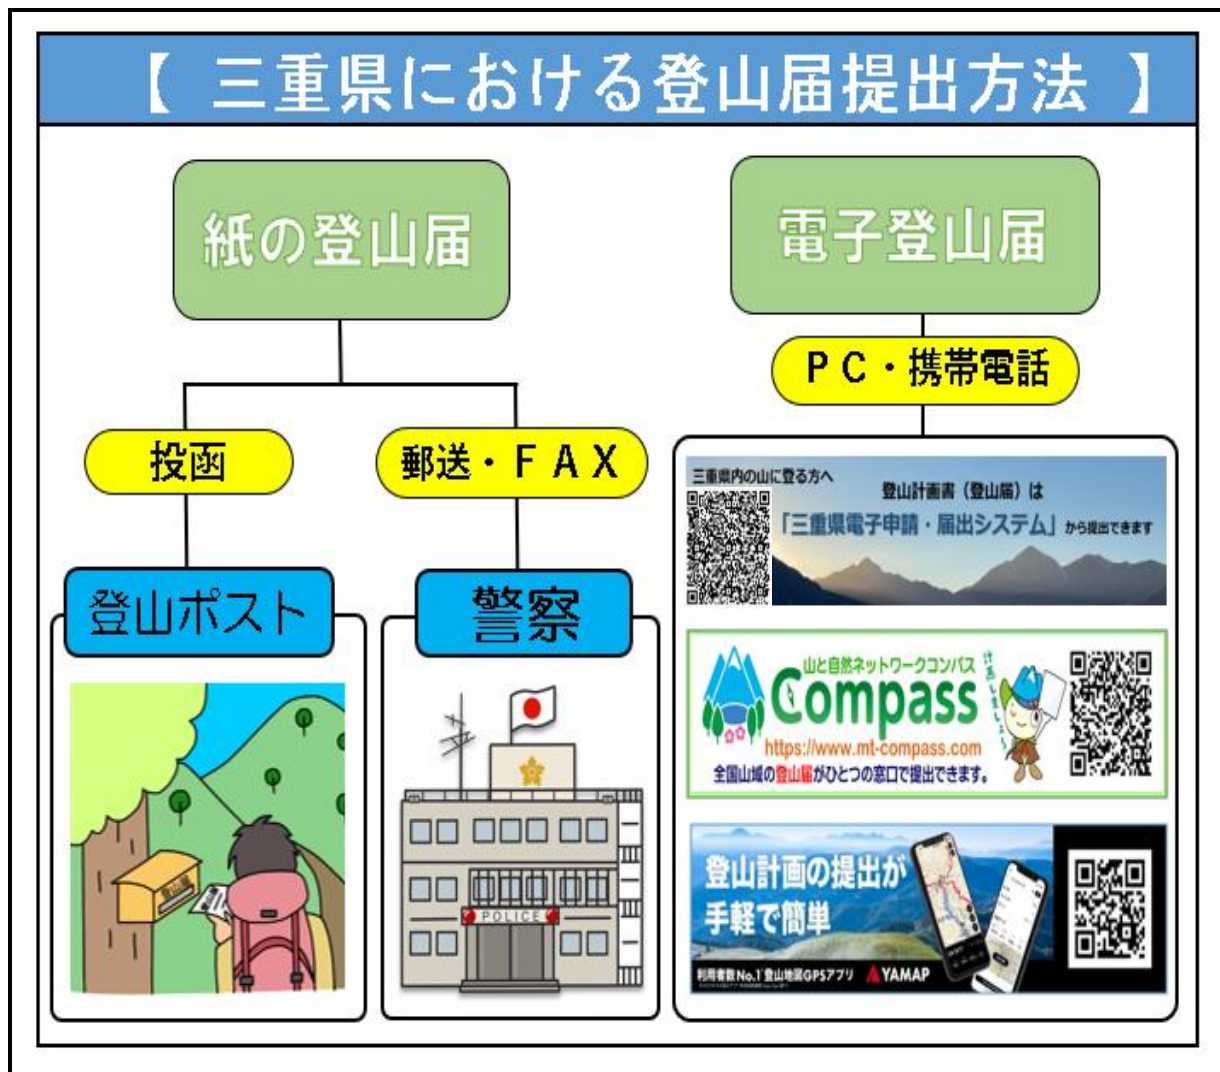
【 三重県における登山届提出方法 】

紙の登山届

投函

郵送・ＦＡＸ

登山ポスト

警察

POLICE

電子登山届

ＰＣ・携帯電話

三重県内の山に登る方へ

登山計画書（登山届）は

「三重県電子申請・届出システム」から提出できます

山と自然ネットワークコンパス

Compass

https://www.mt-compass.com

全国山域の登山届がひとつの窓口で提出できます。

登山計画の提出が手軽で簡単

利用者数No.1 登山地図GPSアプリ

YAMAP